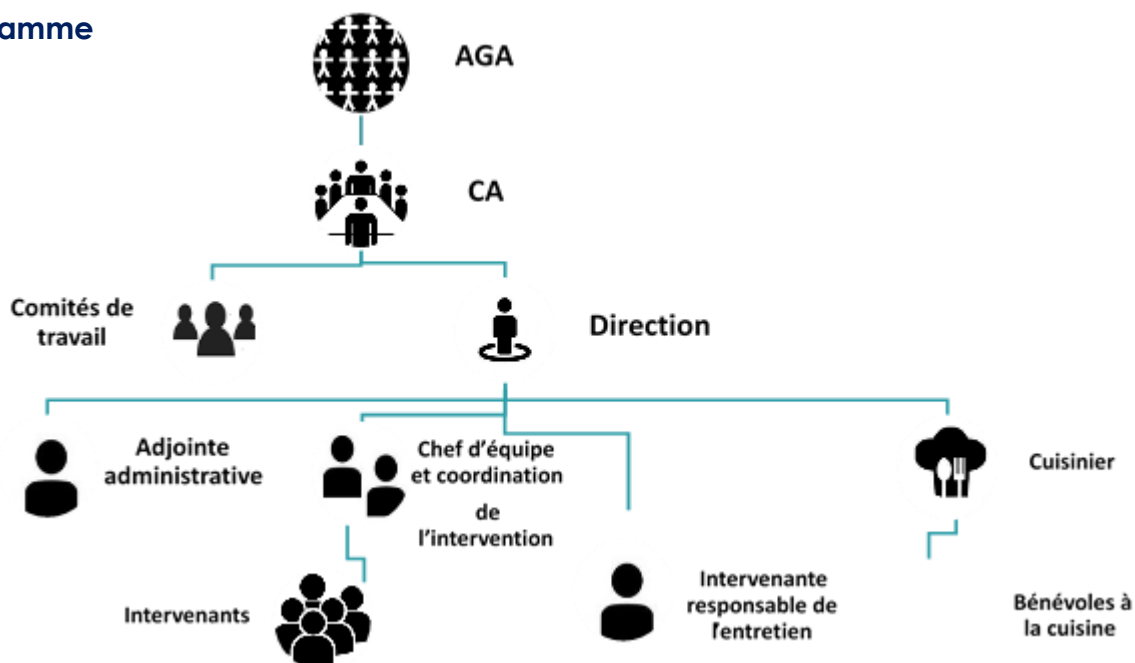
amme

AGA

CA

Comités de travail

Direction

Adjointe administrative

Chef d'équipe et coordination de l'intervention

Cuisinier

Intervenants

Intervenante responsable de l'entretien

Bénévoles à la cuisine